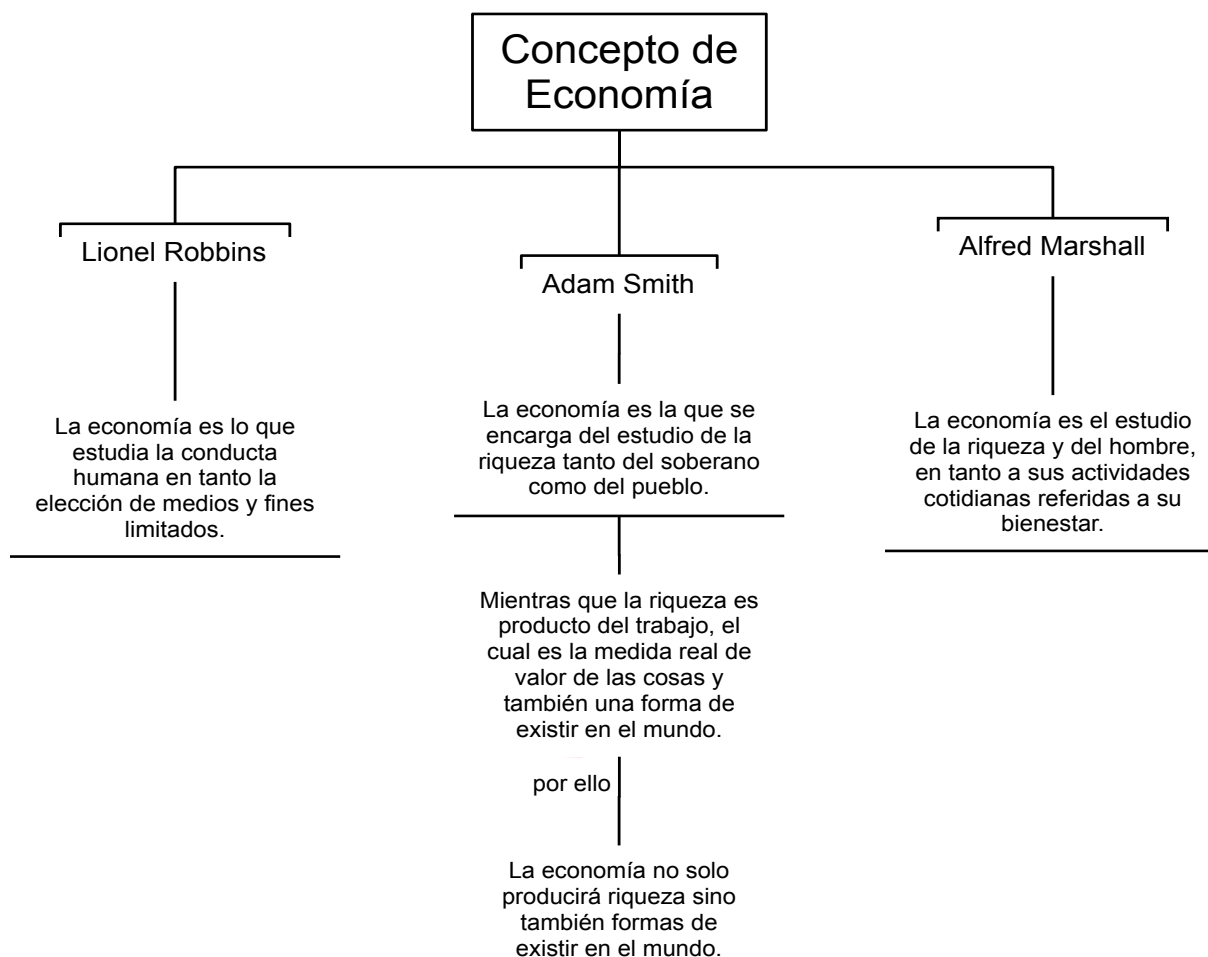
Concepto de Economía

Lionel Robbins

La economía es lo que estudia la conducta humana en tanto la elección de medios y fines limitados.

Adam Smith

La economía es la que se encarga del estudio de la riqueza tanto del soberano como del pueblo.

Mientras que la riqueza es producto del trabajo, el cual es la medida real de valor de las cosas y también una forma de existir en el mundo.

por ello

La economía no solo producirá riqueza sino también formas de existir en el mundo.

Alfred Marshall

La economía es el estudio de la riqueza y del hombre, en tanto a sus actividades cotidianas referidas a su bienestar.